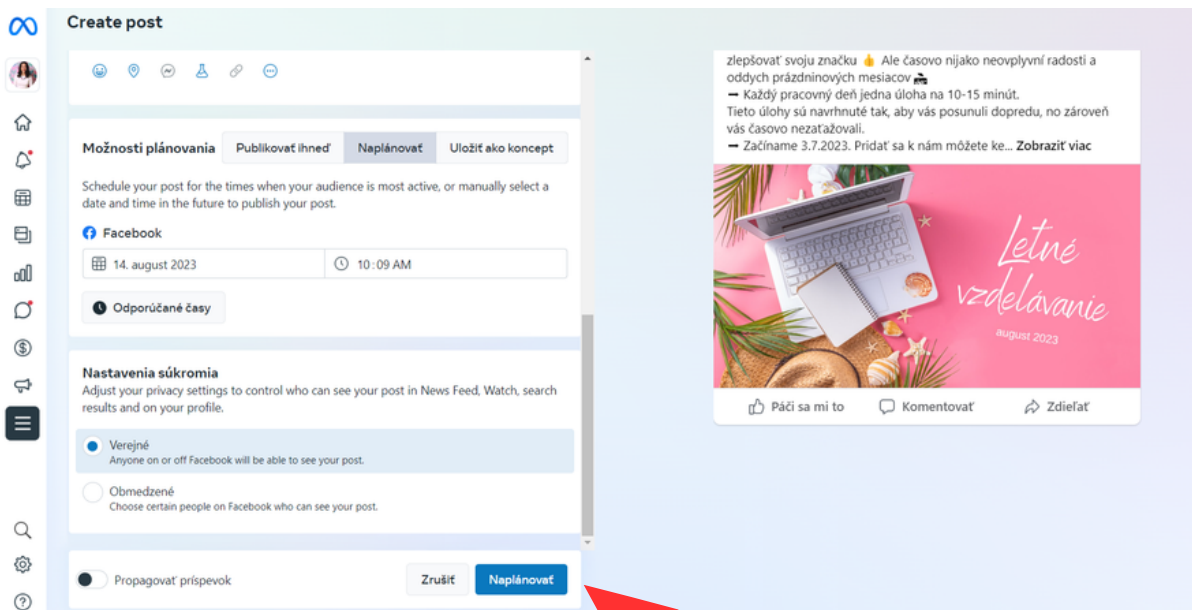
Create post

Možnosti plánovania | Publikovať ihneď | Naplánovať | Uložiť ako koncept

Schedule your post for the times when your audience is most active, or manually select a date and time in the future to publish your post.

Facebook

14. august 2023 | 10 : 09 AM

Odporúčané časy

Nastavenia súkromia
Adjust your privacy settings to control who can see your post in News Feed, Watch, search results and on your profile.

Verejné
Anyone on or off Facebook will be able to see your post.

Obmedzené
Choose certain people on Facebook who can see your post.

Propagovať príspevok

Zrušiť

Naplánovať

zlepšovať svoju značku 👍 Ale časovo nijako neovplyvní radosti a oddych prázdninových mesiacov 🏖
➡ Každý pracovný deň jedna úloha na 10-15 minút.
Tieto úlohy sú navrhnuté tak, aby vás posunuli dopredu, no zároveň vás časovo nezaťažovali.
➡ Začíname 3.7.2023. Pridať sa k nám môžete ke... Zobraziť viac

Letné vzdelávanie
august 2023

Páči sa mi to
Komentovať
Zdieľať